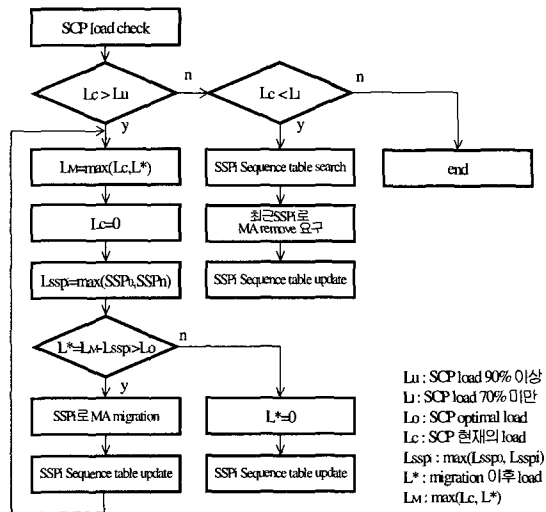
SCP load check

Lc > Lu

n

y

Lc < Ll

n

y

LM=max(Lc,L*)

SSPi Sequence table search

end

Lc=0

최근SSPi로 MA remove 요구

Lsspi=max(SSPu,SSPn)

SSPi Sequence table update

L*=LM-Lsspi>Lo

n

y

SSPi로 MA migration

L*=0

SSPi Sequence table update

SSPi Sequence table update

Lu : SCP load 90% 이상
Ll : SCP load 70% 미만
Lo : SCP optimal load
Lc : SCP 현재의 load
Lsspi : max(Lsspo, Lsspi)
L* : migration 이후 load
LM : max(Lc, L*)